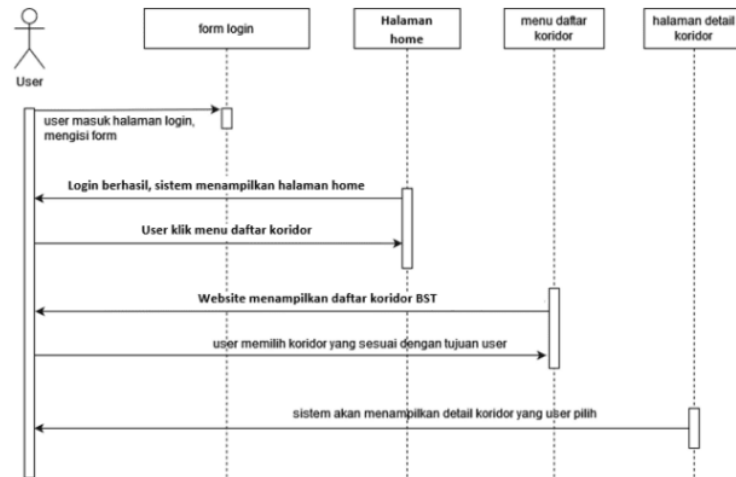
User

form login

Halaman home

menu daftar koridor

halaman detail koridor

user masuk halaman login, mengisi form

Login berhasil, sistem menampilkan halaman home

User klik menu daftar koridor

Website menampilkan daftar koridor BST

user memilih koridor yang sesuai dengan tujuan user

sistem akan menampilkan detail koridor yang user pilih